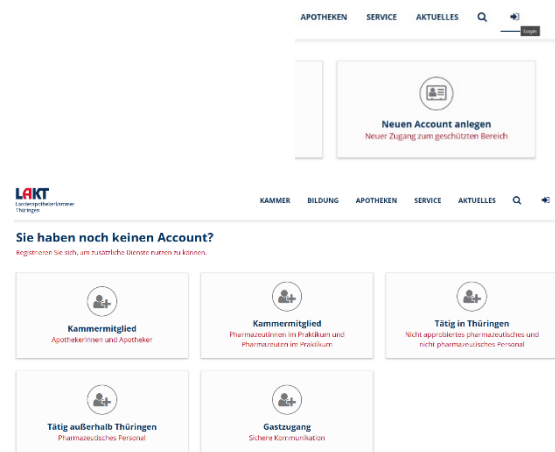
APOTHEKEN SERVICE AKTUELLES

Login

Neuen Account anlegen
Neuer Zugang zum geschützten Bereich

LAKT
Landesapothekerkammer Thüringen

KAMMER BILDUNG APOTHEKEN SERVICE AKTUELLES

Sie haben noch keinen Account?

Registrieren Sie sich, um zusätzliche Dienste nutzen zu können.

Kammermitglied
Apothekerinnen und Apotheker

Kammermitglied
Pharmazeutinnen im Praktikum und Pharmazeuten im Praktikum

Tätig in Thüringen
Nicht approbiertes pharmazeutisches und nicht pharmazeutisches Personal

Tätig außerhalb Thüringen
Pharmazeutisches Personal

Gastzugang
Sichere Kommunikation